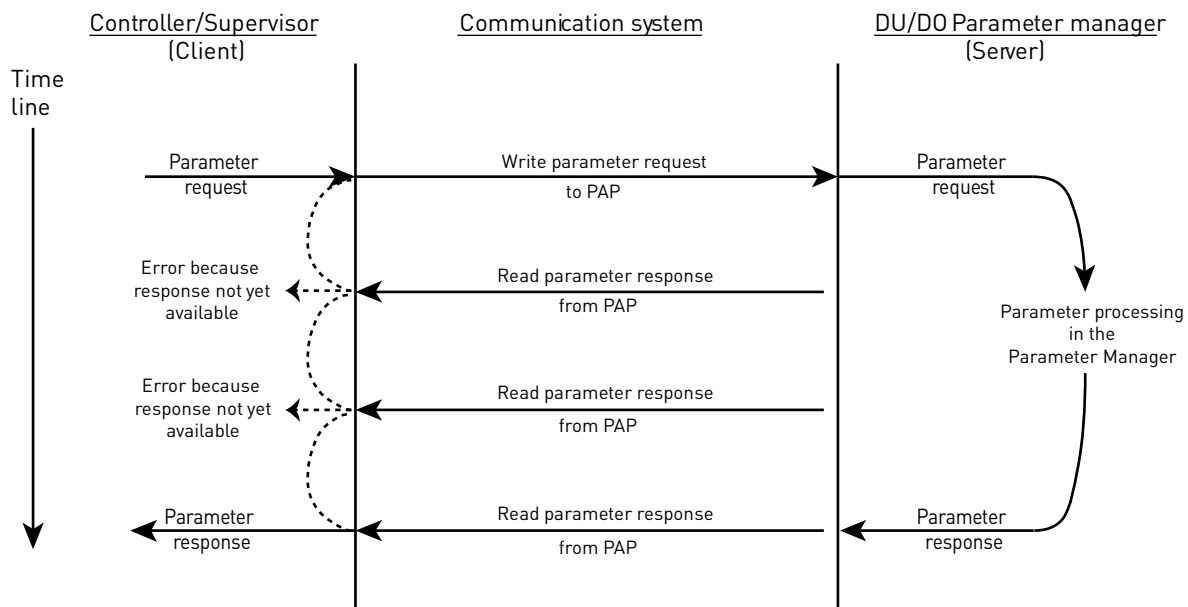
Controller/Supervisor
(Client)

Communication system

DU/DO Parameter manager
(Server)

Time line

Parameter request

Write parameter request to PAP

Parameter request

Error because response not yet available

Read parameter response from PAP

Parameter processing in the Parameter Manager

Error because response not yet available

Read parameter response from PAP

Parameter response

Read parameter response from PAP

Parameter response